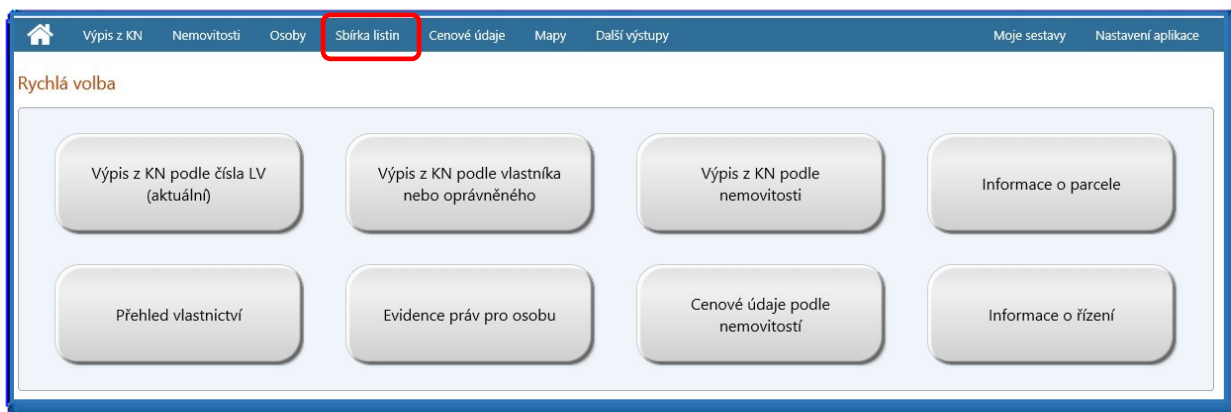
Výpis z KN Nemovitosti Osoby Sbírka listin Cenové údaje Mapy Další výstupy Moje sestavy Nastavení aplikace

Rychlá volba

Výpis z KN podle čísla LV (aktuální)

Výpis z KN podle vlastníka nebo oprávněného

Výpis z KN podle nemovitosti

Informace o parcele

Přehled vlastnictví

Evidence práv pro osobu

Cenové údaje podle nemovitostí

Informace o řízení